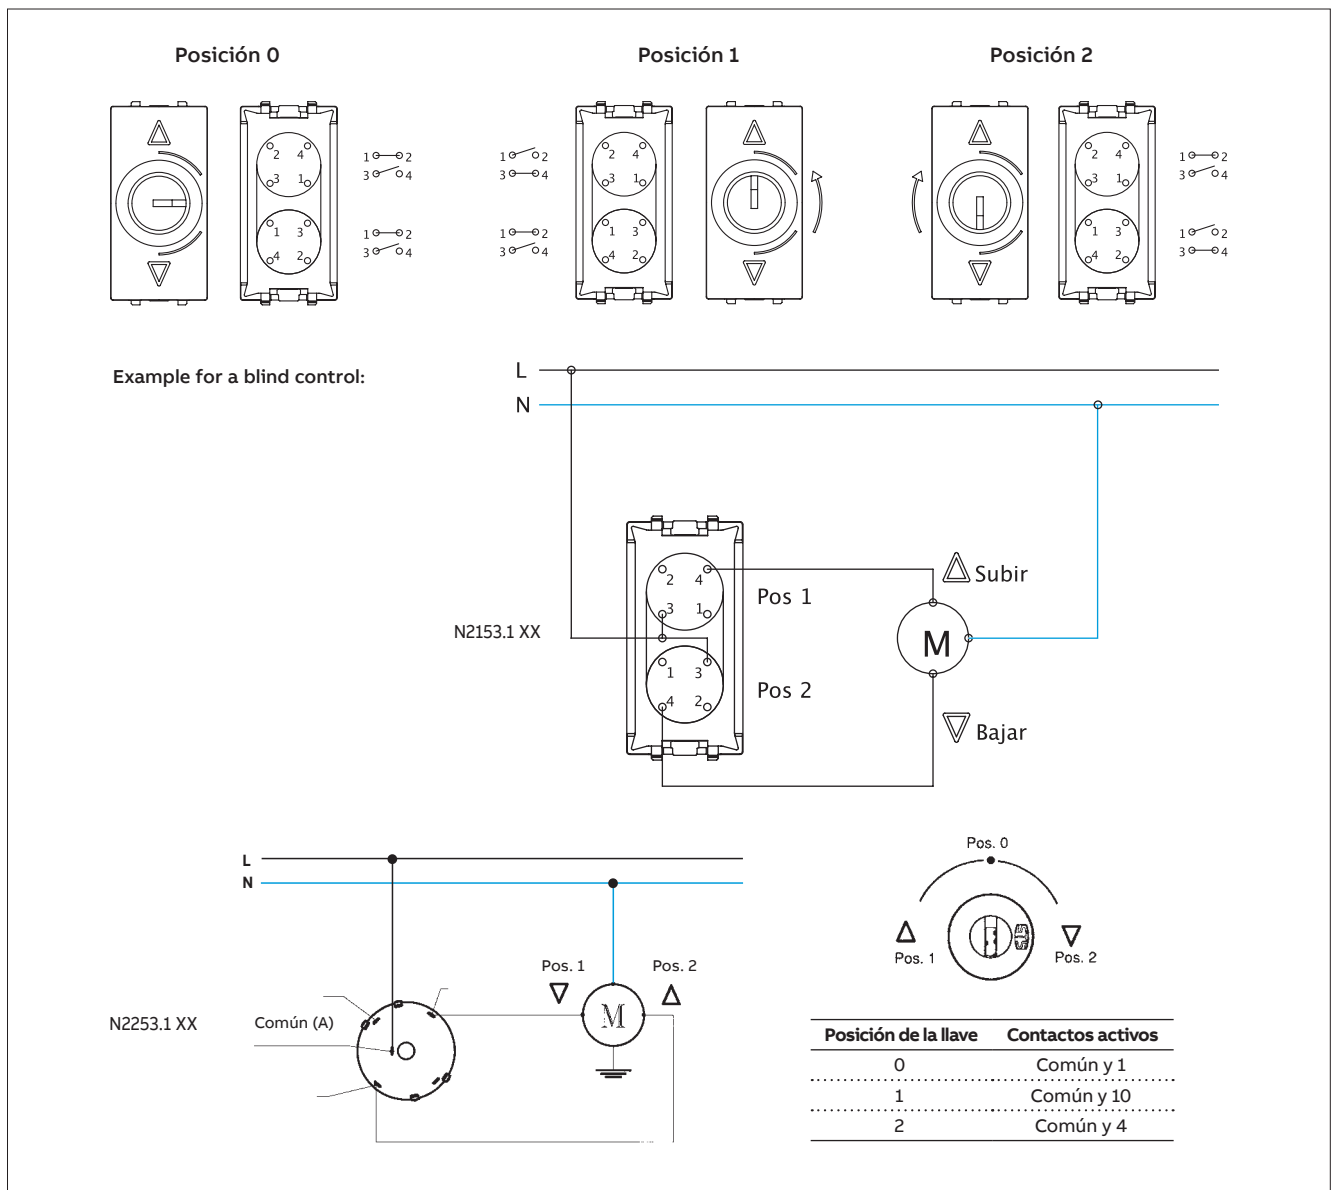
Posición 0

2 4
3 1
1 3
4 2

1 2
3 4

1 2
3 4

Posición 1

1 2
3 4

1 2
3 4

2 4
3 1
1 3
4 2

Posición 2

2 4
3 1
1 3
4 2

1 2
3 4

1 2
3 4

Example for a blind control:

L
N

N2153.1 XX

2 4
3 1
1 3
4 2

Pos 1
Pos 2

Subir
M
Bajar

L
N

N2253.1 XX
Común (A)

Pos. 1
Pos. 2
M

Pos. 0
Pos. 1
Pos. 2

| Posición de la llave | Contactos activos |
|---|---|
| 0 | Común y 1 |
| 1 | Común y 10 |
| 2 | Común y 4 |